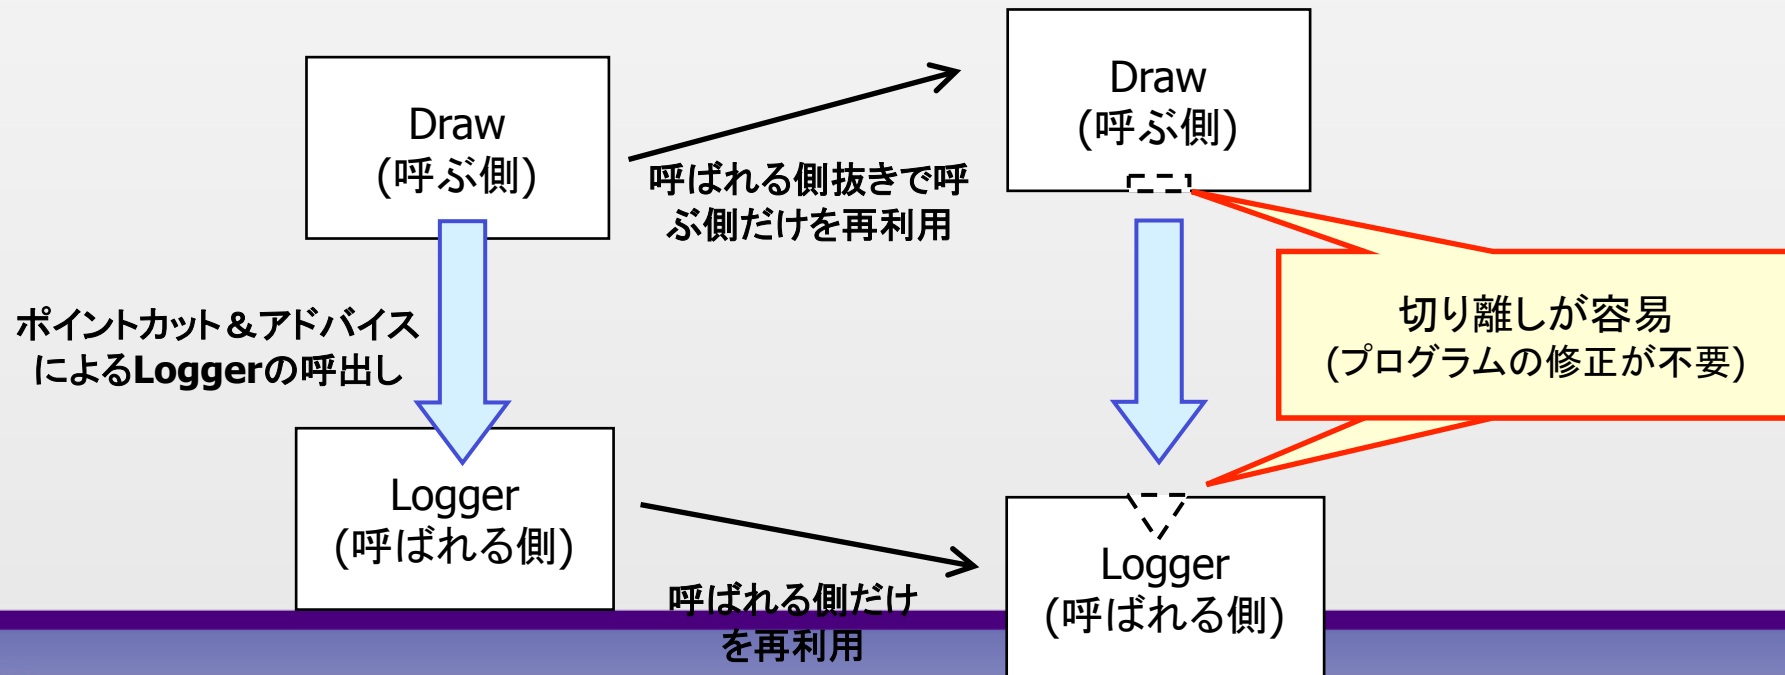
Draw
(呼ぶ側)

呼ばれる側抜きで呼ぶ側だけを再利用

Draw
(呼ぶ側)

ポイントカット＆アドバイスによるLoggerの呼出し

切り離しが容易
(プログラムの修正が不要)

Logger
(呼ばれる側)

呼ばれる側だけを再利用

Logger
(呼ばれる側)